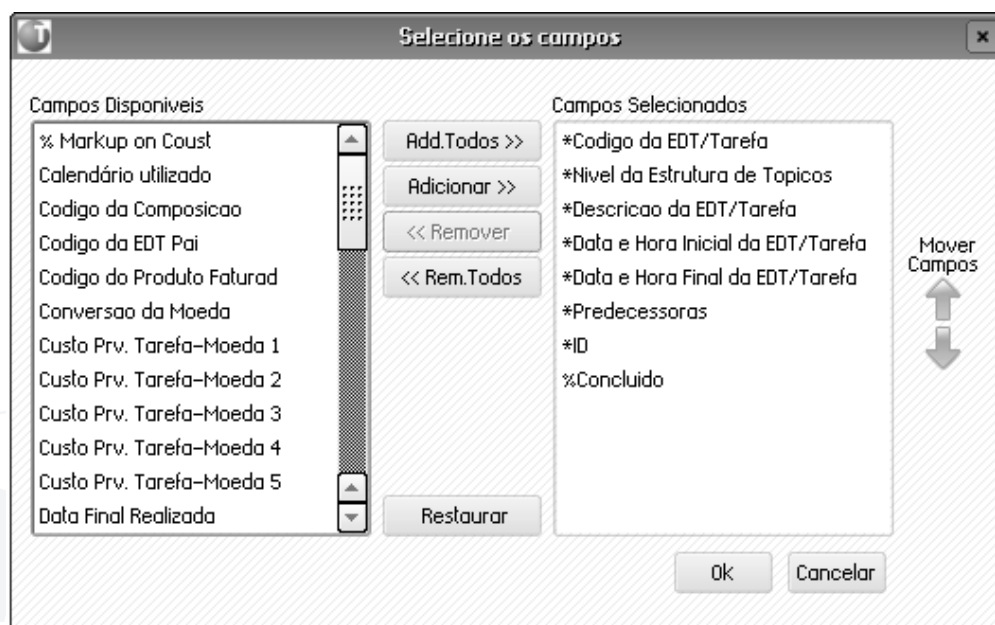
Selecione os campos

Campos Disponiveis

% Markup on Coust
Calendário utilizado
Codigo da Composicao
Codigo da EDT Pai
Codigo do Produto Faturad
Conversao da Moeda
Custo Prv. Tarefa-Moeda 1
Custo Prv. Tarefa-Moeda 2
Custo Prv. Tarefa-Moeda 3
Custo Prv. Tarefa-Moeda 4
Custo Prv. Tarefa-Moeda 5
Data Final Realizada

Add.Todos >>
Adicionar >>
<< Remover
<< Rem.Todos
Restaurar

Campos Selecionados

*Codigo da EDT/Tarefa
*Nivel da Estrutura de Topicos
*Descricao da EDT/Tarefa
*Data e Hora Inicial da EDT/Tarefa
*Data e Hora Final da EDT/Tarefa
*Predecessoras
*ID
%Concluido

Mover Campos

Ok
Cancelar